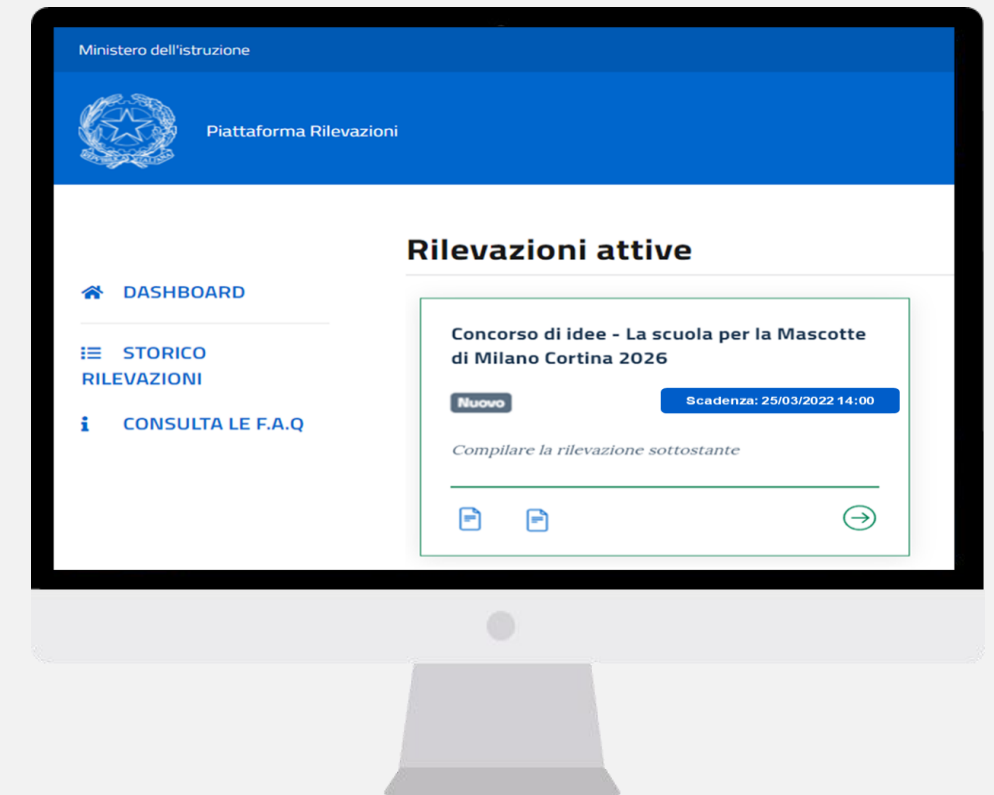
Ministero dell'istruzione

Piattaforma Rilevazioni

Rilevazioni attive

DASHBOARD

STORICO RILEVAZIONI

CONSULTA LE F.A.Q

Concorso di idee - La scuola per la Mascotte di Milano Cortina 2026

Nuovo

Scadenza: 25/03/2022 14:00

Compilare la rilevazione sottostante